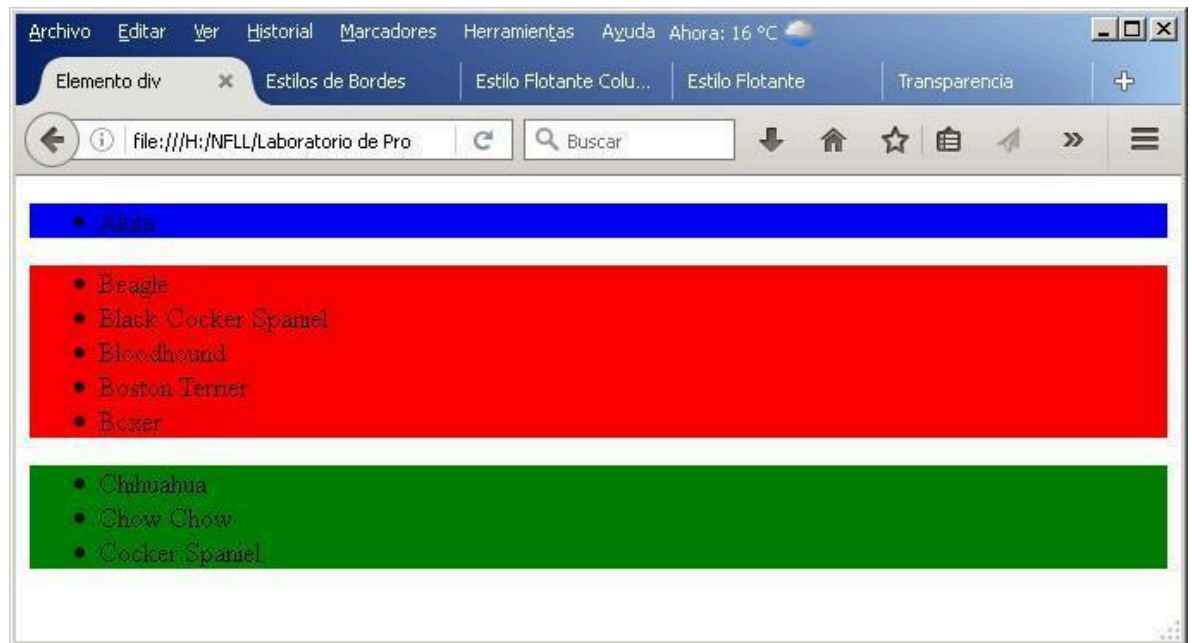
Archivo Editar Ver Historial Marcadores Herramientas Ayuda Ahora: 16 °C

Elemento div × Estilos de Bordes Estilo Flotante Colu... Estilo Flotante Transparencia +

file:///H:/NFLL/Laboratorio de Pro Buscar

- Akita

- Beagle
- Black Cocker Spaniel
- Bloodhound
- Boston Terrier
- Boxer

- Chihuahua
- Chow Chow
- Cocker Spaniel